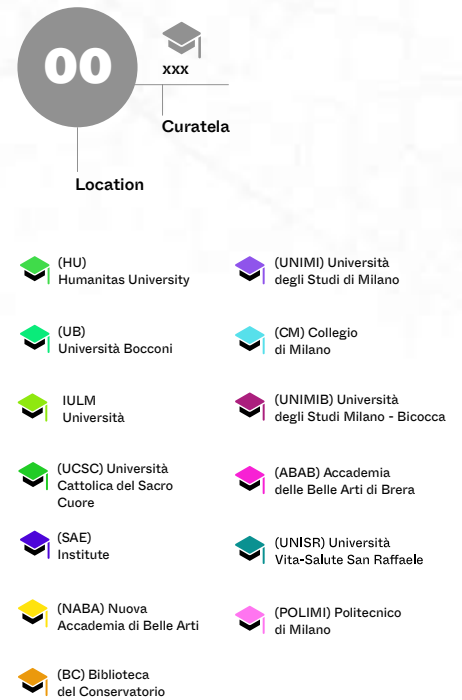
00

xxx

Curatela

Location

(HU)
Humanitas University

(UB)
Università Bocconi

IULM
Università

(UCSC) Università Cattolica del Sacro Cuore

(SAE)
Institute

(NABA) Nuova Accademia di Belle Arti

(BC) Biblioteca del Conservatorio

(UNIMI) Università degli Studi di Milano

(CM) Collegio di Milano

(UNIMIB) Università degli Studi Milano - Bicocca

(ABAB) Accademia delle Belle Arti di Brera

(UNISR) Università Vita-Salute San Raffaele

(POLIMI) Politecnico di Milano